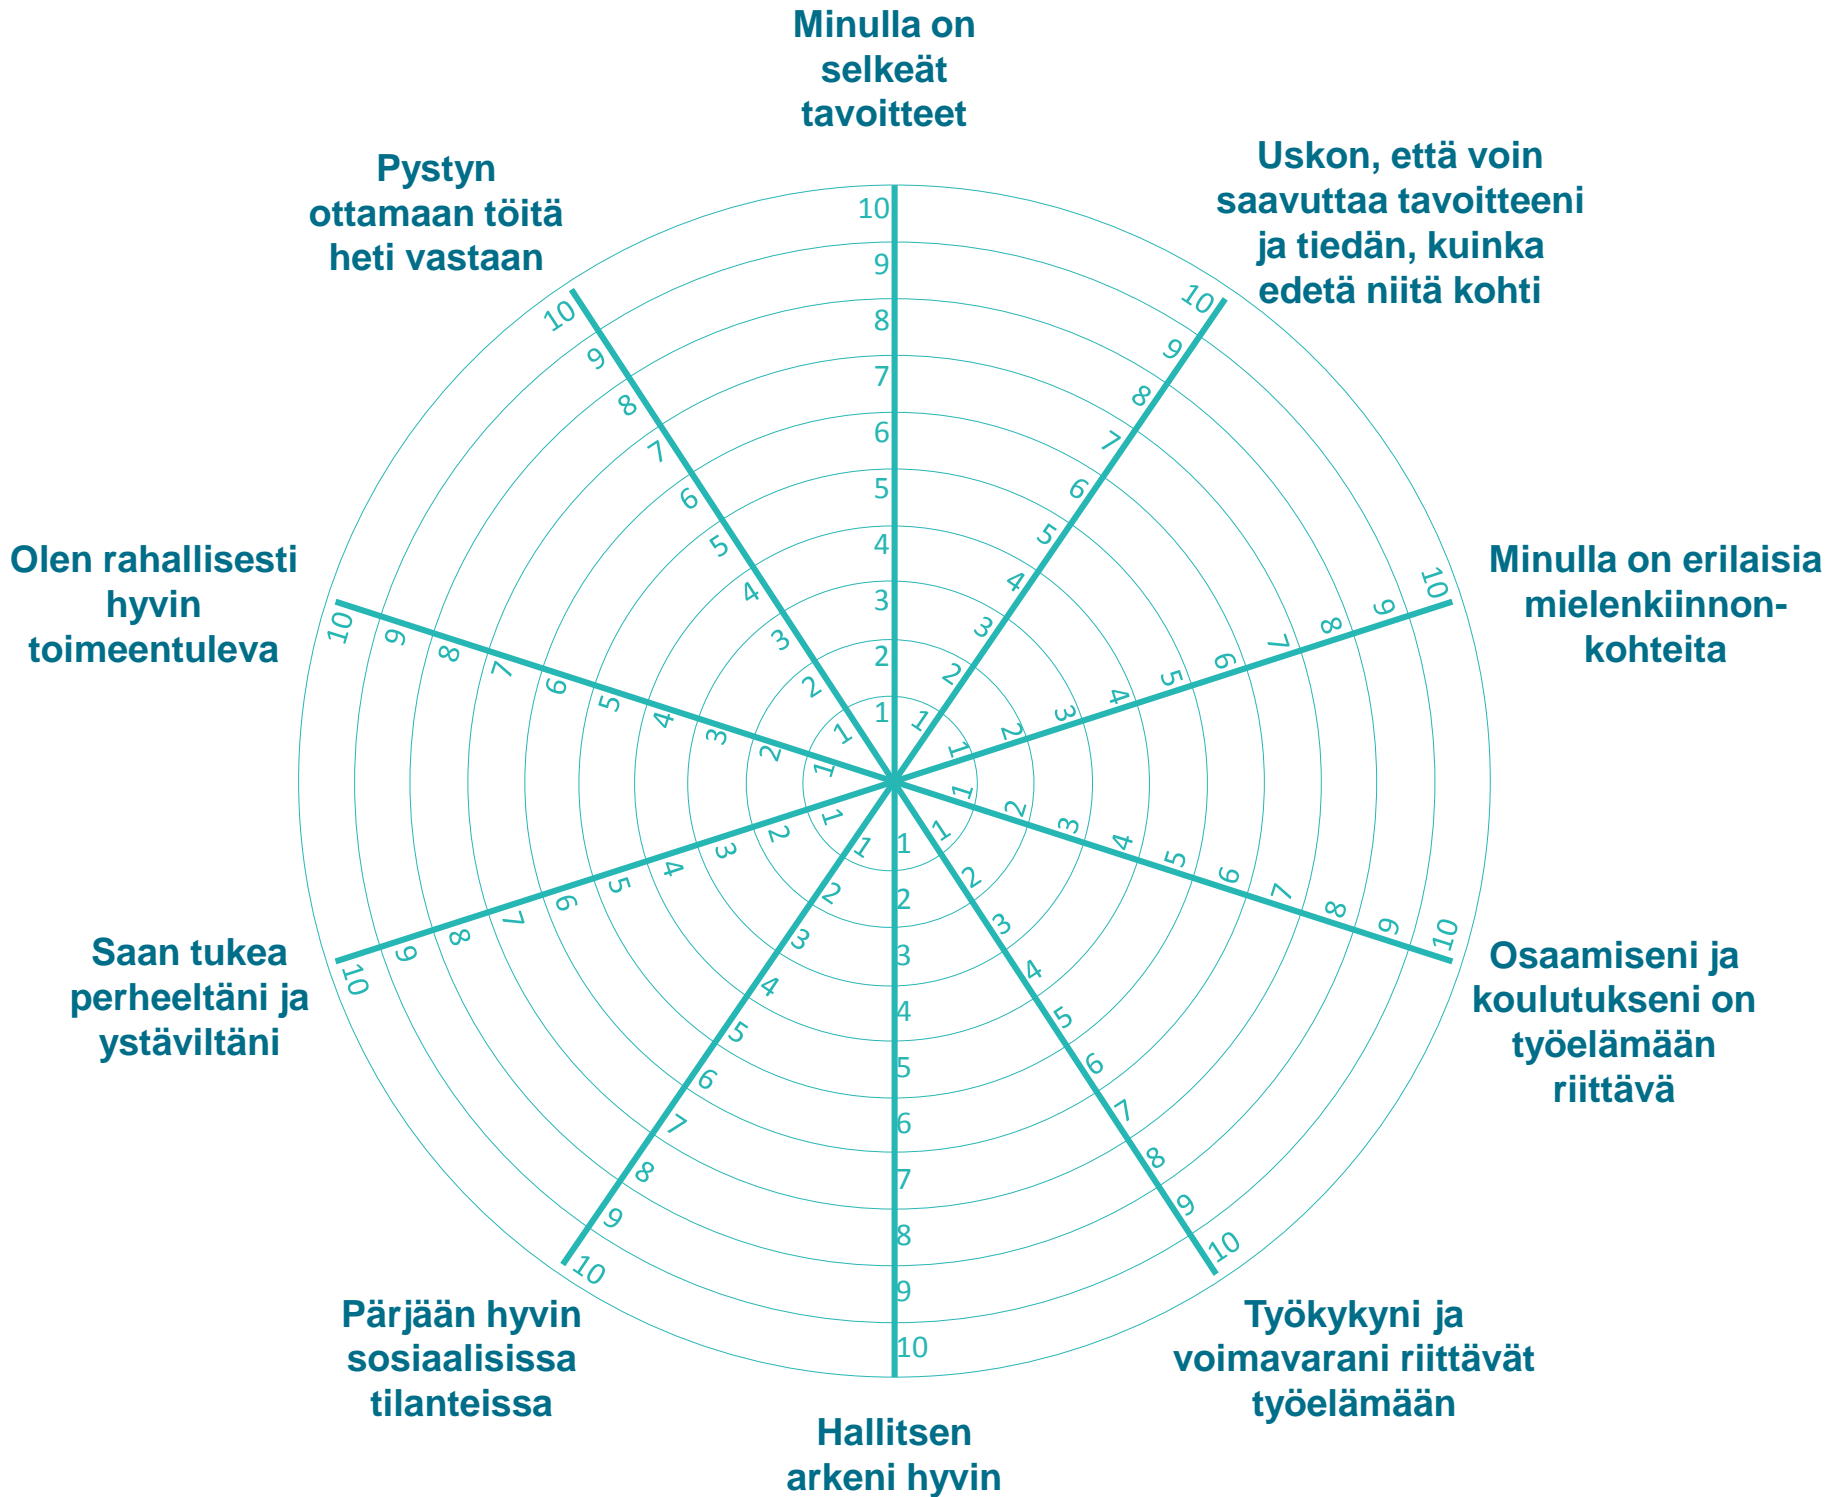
Minulla on selkeät tavoitteet

10 9 8 7 6 5 4 3 2 1

Uskon, että voin saavuttaa tavoitteeni ja tiedän, kuinka edetä niitä kohti

10 9 8 7 6 5 4 3 2 1

Minulla on erilaisia mielenkiinnonkohteita

10 9 8 7 6 5 4 3 2 1

Osaamiseni ja koulutukseni on työelämään riittävä

1 2 3 4 5 6 7 8 9 10

Työkykyni ja voimavarani riittävät työelämään

1 2 3 4 5 6 7 8 9 10

Hallitsen arkeni hyvin

1 2 3 4 5 6 7 8 9 10

Pärjään hyvin sosiaalisissa tilanteissa

1 2 3 4 5 6 7 8 9 10

Saan tukea perheeltäni ja ystäviltäni

1 2 3 4 5 6 7 8 9 10

Olen rahallisesti hyvin toimeentuleva

10 9 8 7 6 5 4 3 2 1

Pystyn ottamaan töitä heti vastaan

10 9 8 7 6 5 4 3 2 1